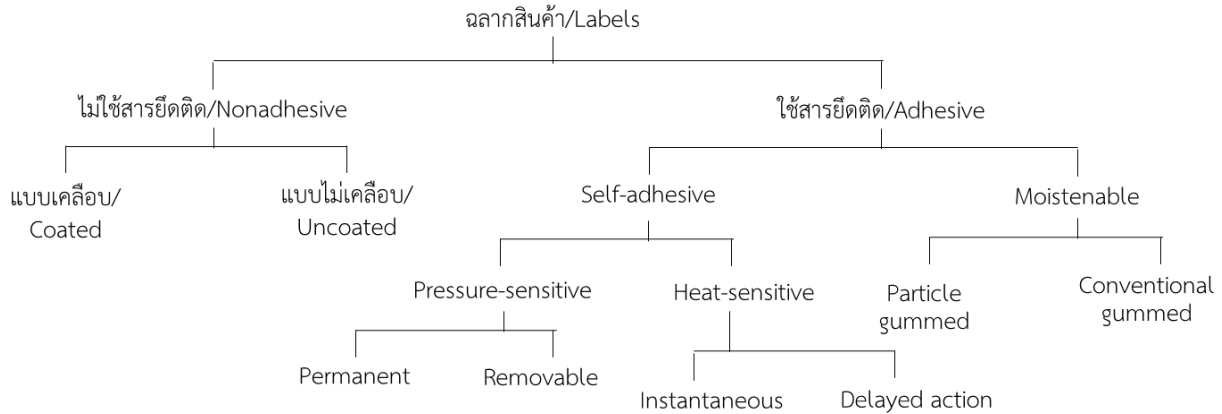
ฉลากสินค้า/Labels

ไม่ใช้สารยึดติด/Nonadhesive

ใช้สารยึดติด/Adhesive

แบบเคลือบ/ Coated

แบบไม่เคลือบ/ Uncoated

Self-adhesive

Moistenable

Pressure-sensitive

Heat-sensitive

Particle gummed

Conventional gummed

Permanent

Removable

Instantaneous

Delayed action